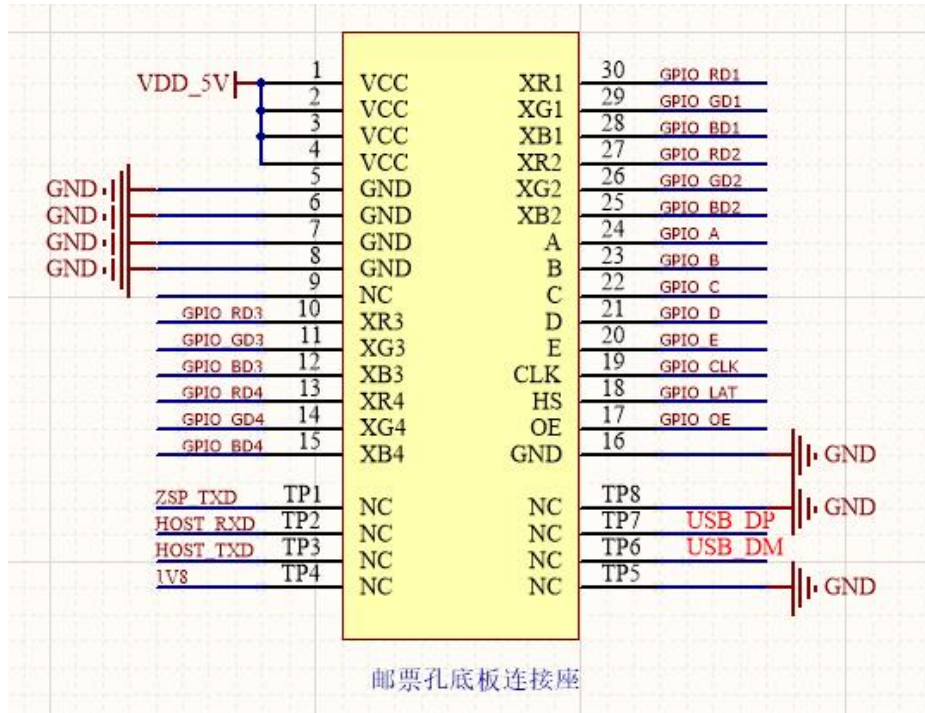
VDD_5V
1 VCC
2 VCC
3 VCC
4 VCC
GND 5 GND
GND 6 GND
GND 7 GND
GND 8 GND
9 NC
GPIO_RD3 10 XR3
GPIO_GD3 11 XG3
GPIO_BD3 12 XB3
GPIO_RD4 13 XR4
GPIO_GD4 14 XG4
GPIO_BD4 15 XB4
ZSP_TXD TP1 NC
HOST_RXD TP2 NC
HOST_TXD TP3 NC
1V8 TP4 NC

XR1 30 GPIO_RD1
XG1 29 GPIO_GD1
XB1 28 GPIO_BD1
XR2 27 GPIO_RD2
XG2 26 GPIO_GD2
XB2 25 GPIO_BD2
A 24 GPIO_A
B 23 GPIO_B
C 22 GPIO_C
D 21 GPIO_D
E 20 GPIO_E
CLK 19 GPIO_CLK
HS 18 GPIO_LAT
OE 17 GPIO_OE
GND 16 GND
NC TP8 GND
NC TP7 USB_DP
NC TP6 USB_DM
NC TP5 GND

邮票孔底板连接座